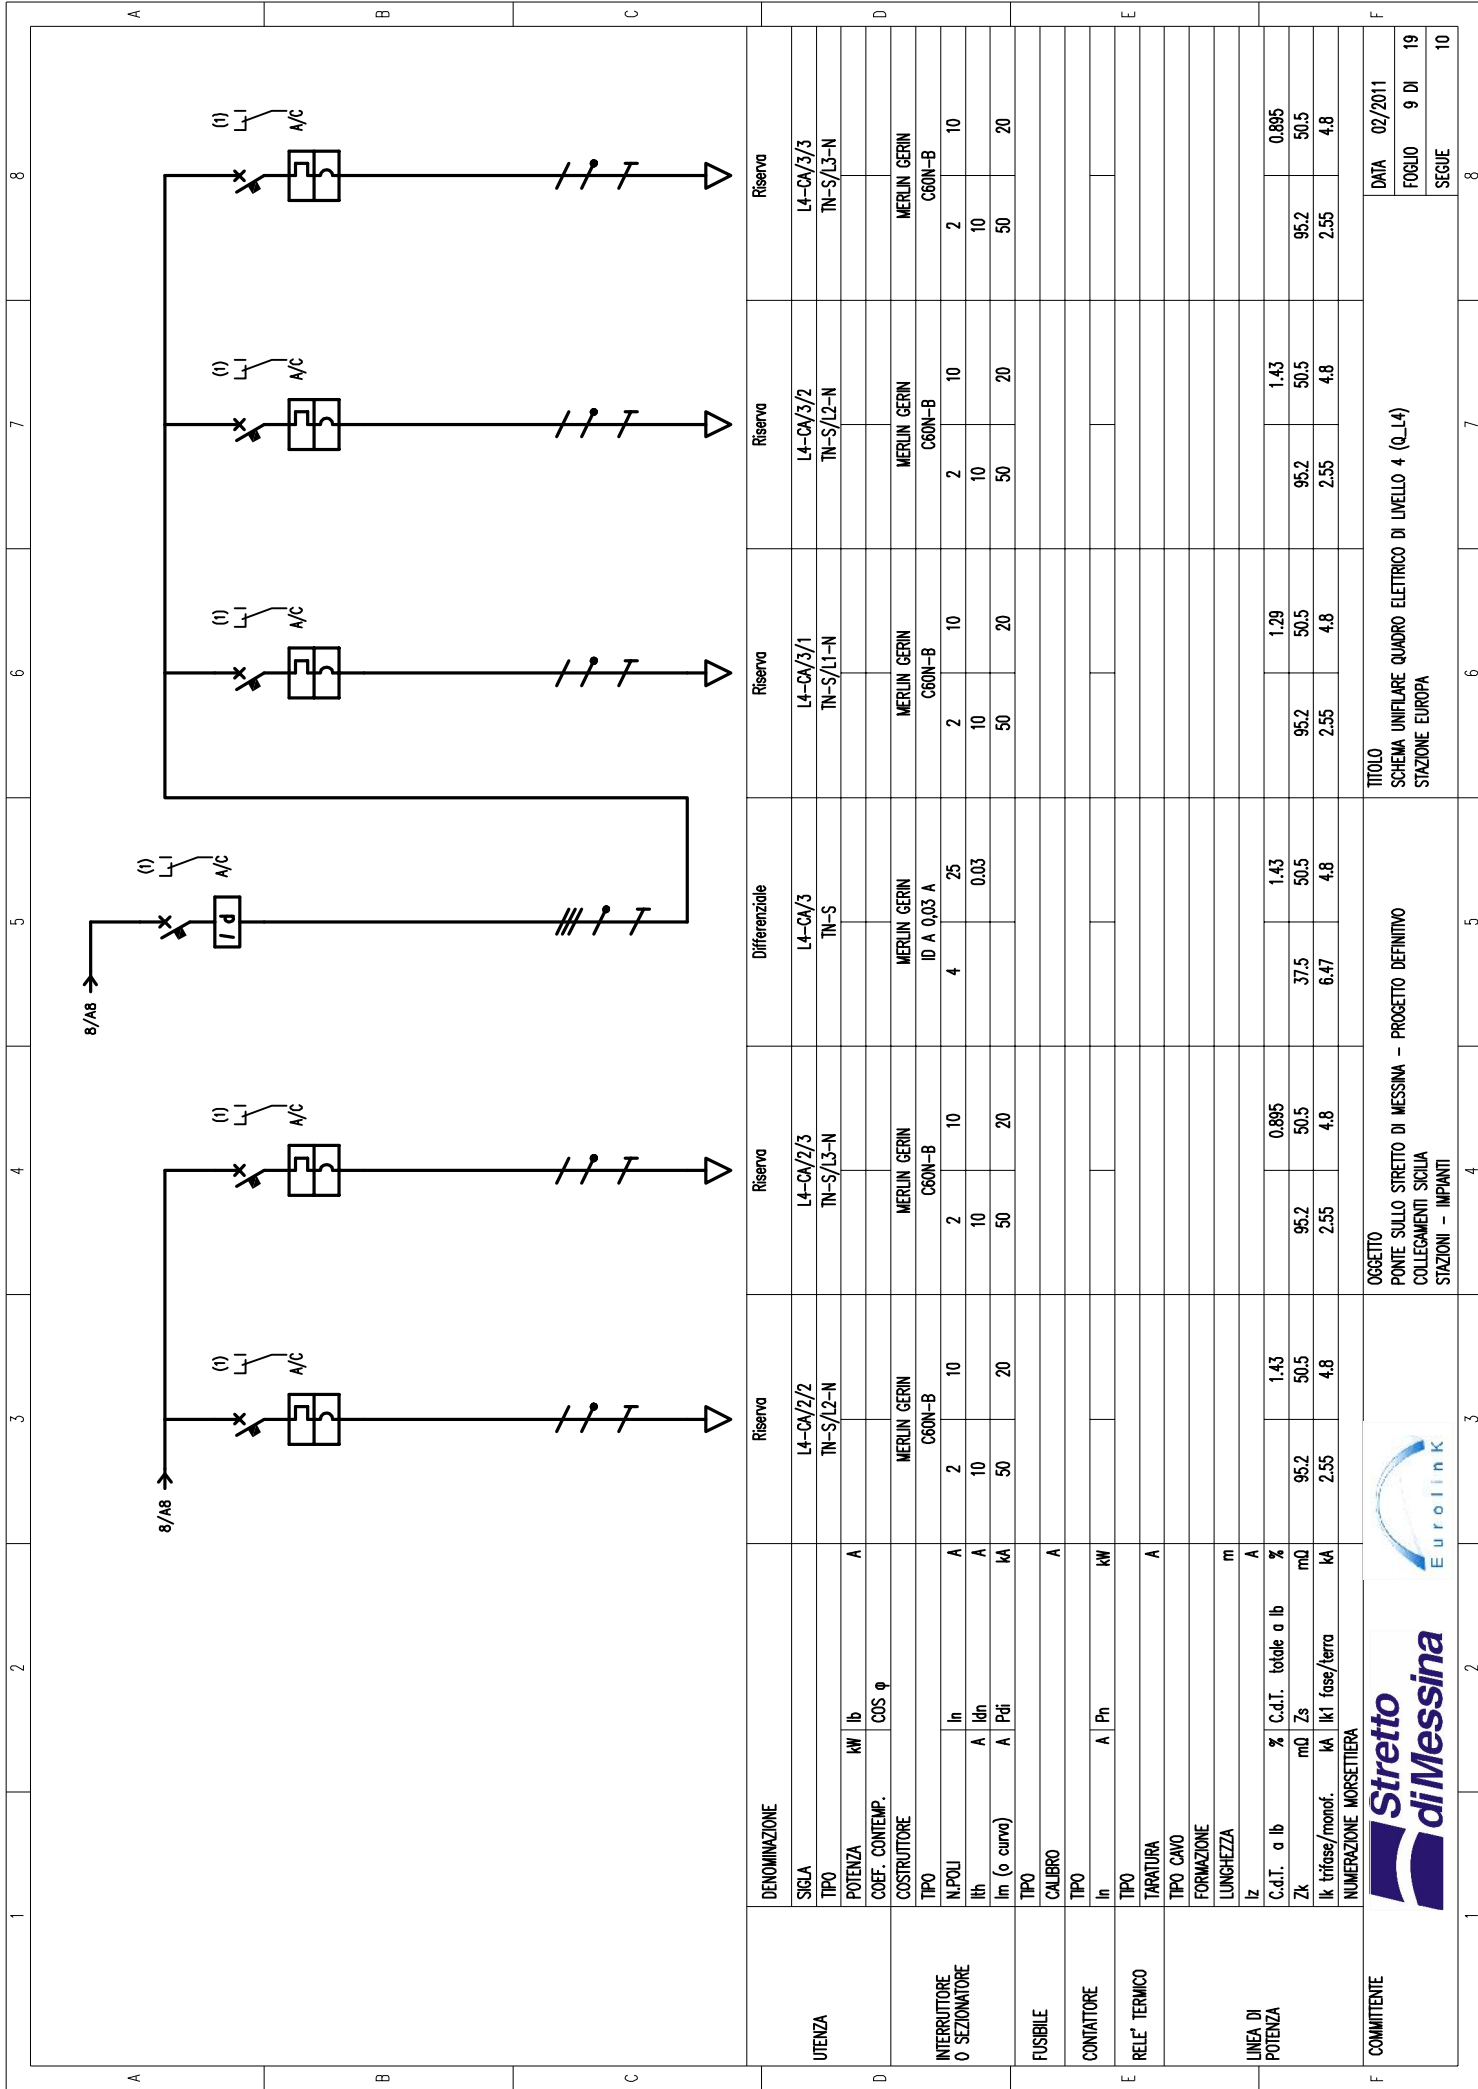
A B C D E F

1 2 3 4 5 6 7 8

8/A8

8/A8

(1) A/C

(1) A/C

(1) A/C

(1) A/C

(1) A/C

(1) A/C

I d

| | | | | Riserva | Riserva | Differenziale | Riserva | Riserva | Riserva |
|---|---|---|---|---|---|---|---|---|---|
| | DENOMINAZIONE | | | | | | | | |
| UTENZA | SIGLA | | | L4-CA/2/2 | L4-CA/2/3 | L4-CA/3 | L4-CA/3/1 | L4-CA/3/2 | L4-CA/3/3 |
| | TIPO | | | TN-S/L2-N | TN-S/L3-N | TN-S | TN-S/L1-N | TN-S/L2-N | TN-S/L3-N |
| | POTENZA | kW | Ib A | | | | | | |
| | COEF. CONTEMP. | | COS φ | | | | | | |
| INTERRUTTORE O SEZIONATORE | COSTRUTTORE | | | MERLIN GERIN | MERLIN GERIN | MERLIN GERIN | MERLIN GERIN | MERLIN GERIN | MERLIN GERIN |
| | TIPO | | | C60N-B | C60N-B | ID A 0,03 A | C60N-B | C60N-B | C60N-B |
| | N.POLI | | In A | 2 10 | 2 10 | 4 25 | 2 10 | 2 10 | 2 10 |
| | Ith | A | Idn A | 10 | 10 | 0.03 | 10 | 10 | 10 |
| | Im (o curva) | A | Pdi kA | 50 20 | 50 20 | | 50 20 | 50 20 | 50 20 |
| FUSIBILE | TIPO | | | | | | | | |
| | CALIBRO | | A | | | | | | |
| CONTATTORE | TIPO | | | | | | | | |
| | In | A | Pn kW | | | | | | |
| RELE' TERMICO | TIPO | | | | | | | | |
| | TARATURA | | A | | | | | | |
| LINEA DI POTENZA | TIPO CAVO | | | | | | | | |
| | FORMAZIONE | | | | | | | | |
| | LUNGHEZZA | | m | | | | | | |
| | Iz | | A | | | | | | |
| | C.d.T. a Ib | % | C.d.T. totale a Ib % | 1.43 | 0.895 | 1.43 | 1.29 | 1.43 | 0.895 |
| | Zk | mΩ | Zs mΩ | 95.2 50.5 | 95.2 50.5 | 37.5 50.5 | 95.2 50.5 | 95.2 50.5 | 95.2 50.5 |
| | Ik trifase/monof. | kA | Ik1 fase/terra kA | 2.55 4.8 | 2.55 4.8 | 6.47 4.8 | 2.55 4.8 | 2.55 4.8 | 2.55 4.8 |
| | NUMERAZIONE MORSETTIERA | | | | | | | | |

COMMITTENTE

Stretto di Messina

Eurolink

OGGETTO
PONTE SULLO STRETTO DI MESSINA - PROGETTO DEFINITIVO
COLLEGAMENTI SICILIA
STAZIONI - IMPIANTI

TITOLO
SCHEMA UNIFILARE QUADRO ELETTRICO DI LIVELLO 4 (Q_L4)
STAZIONE EUROPA

DATA 02/2011
FOGLIO 9 DI 19
SEGUE 10